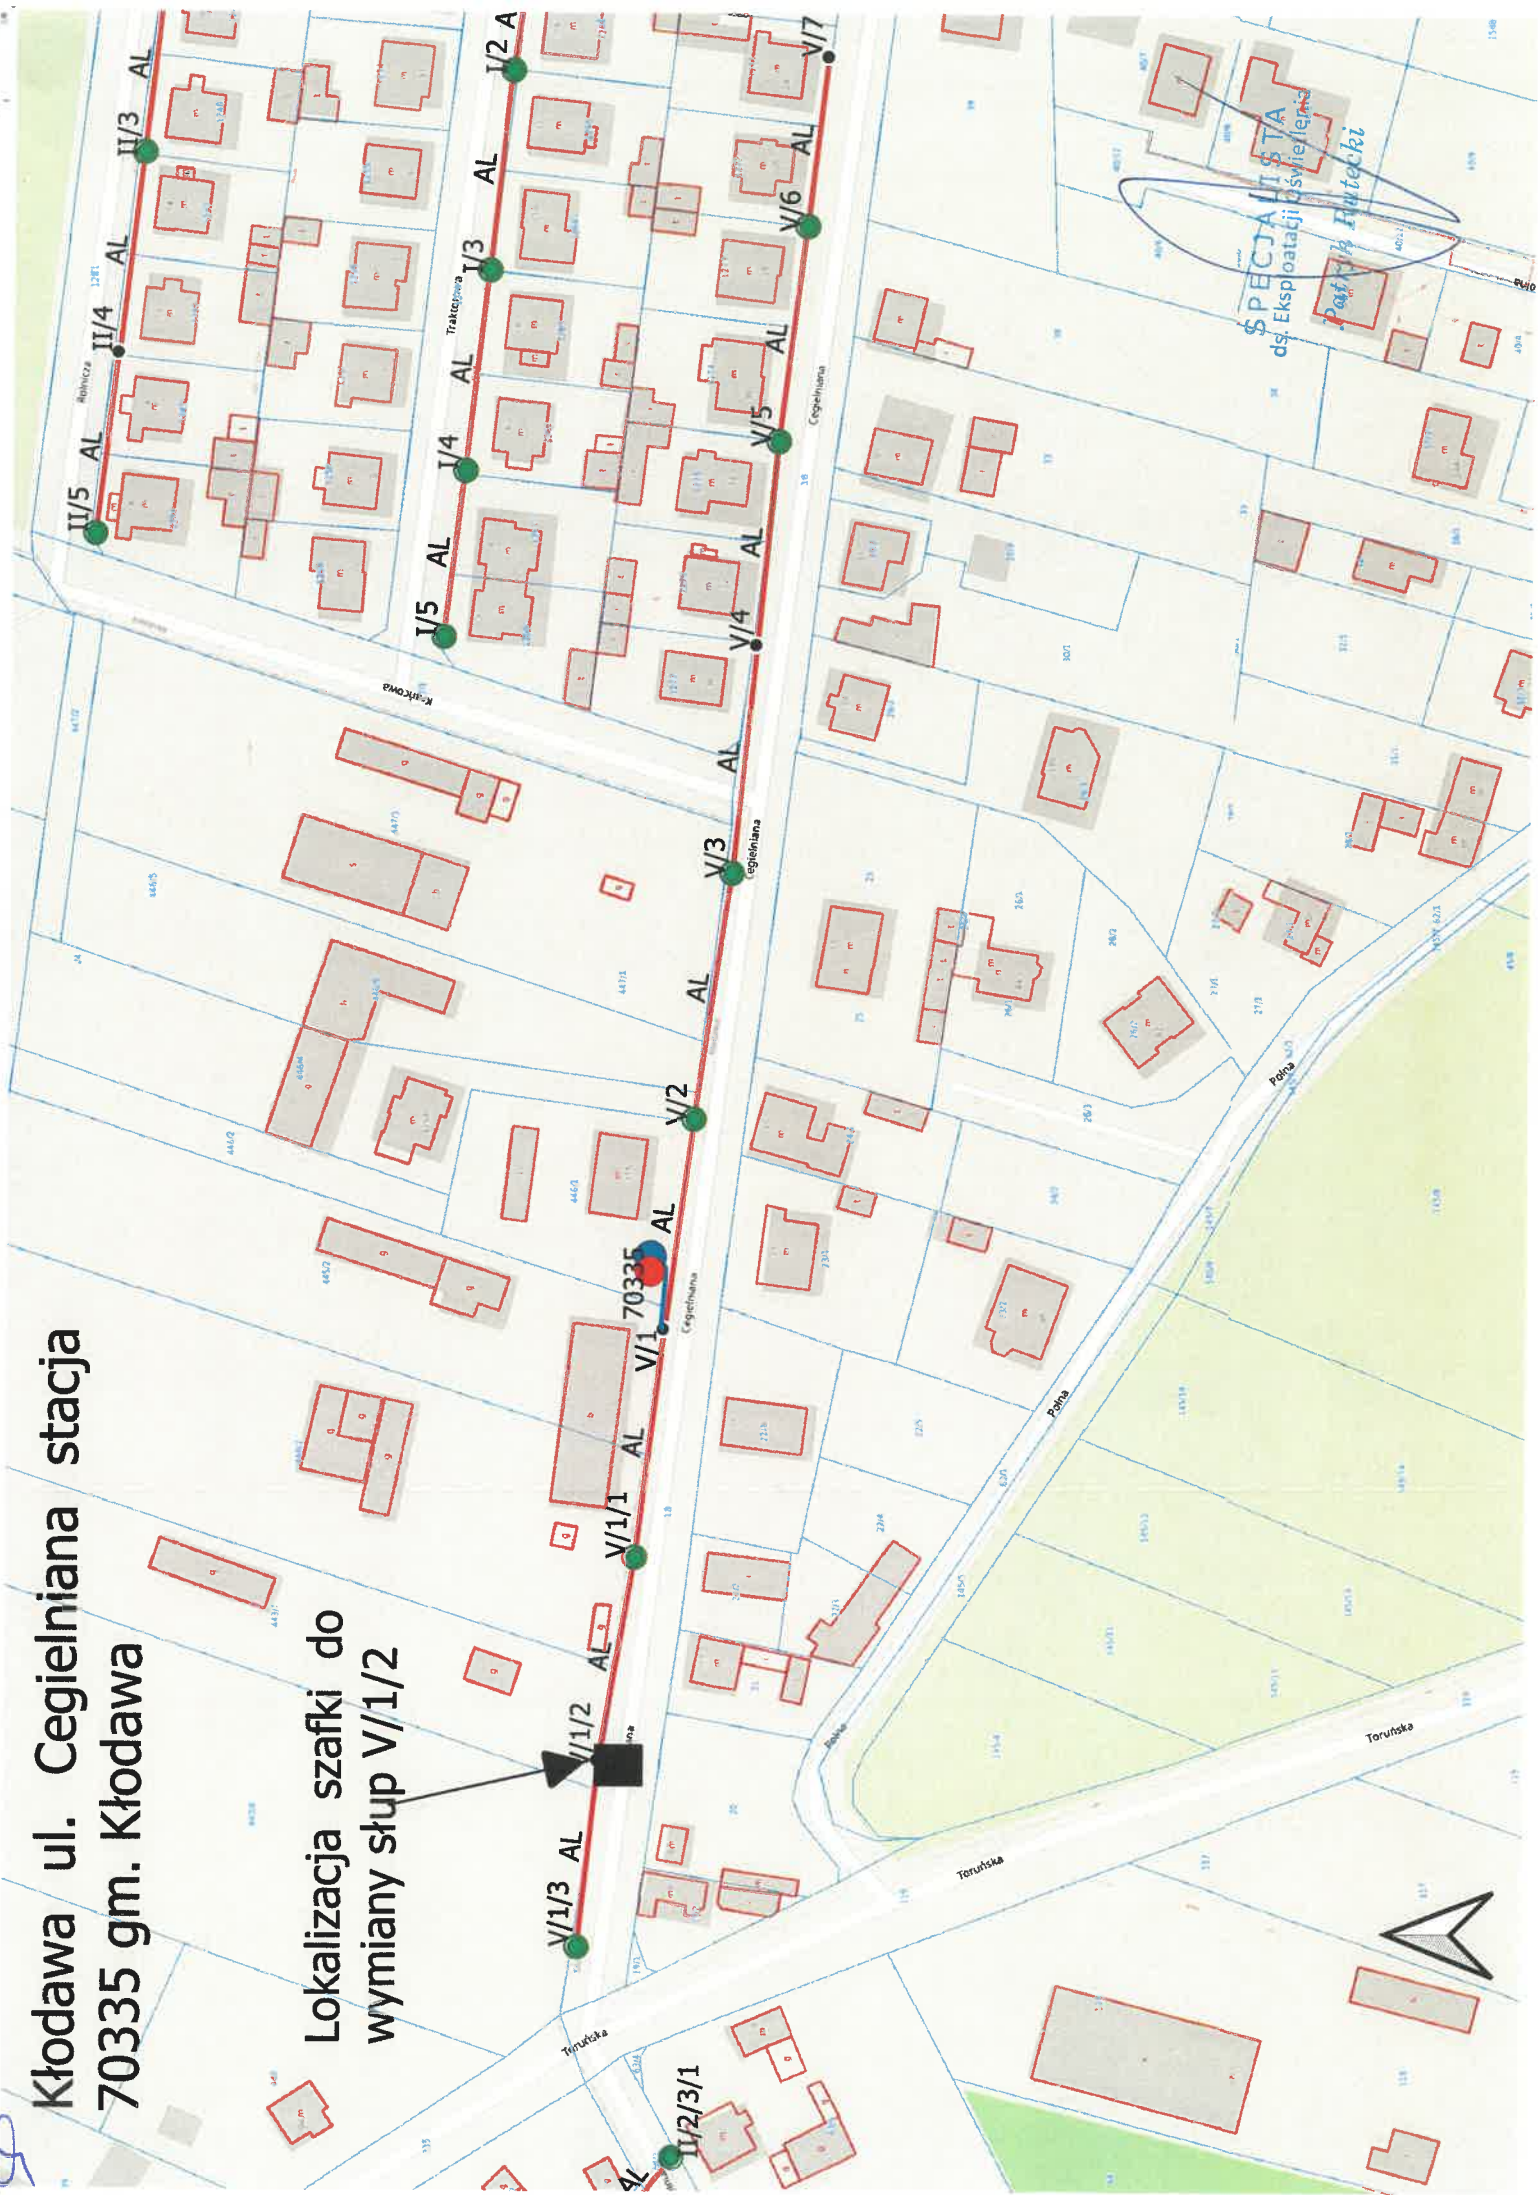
Kłodawa ul. Cegielniana stacja 70335 gm. Kłodawa

Lokalizacja szafki do wymiany słup V/1/2

V/1/3
AL
V/1/2
AL
V/1/1
AL
V/1
70335
AL
V/2
AL
V/3
AL
V/4
AL
V/5
AL
V/6
AL
V/7
I/5
AL
I/4
AL
I/3
AL
I/2
A
II/5
AL
II/4
AL
II/3
AL
II/2/3/1
AL

Cegielniana
Cegielniana
Cegielniana
Traktorowa
Rolnicza
Krańcowa
Polna
Polna
Polna
Toruńska
Toruńska
Toruńska

SPECJALISTA
ds. Eksploatacji Oświetlenia
Patryk Rutecki